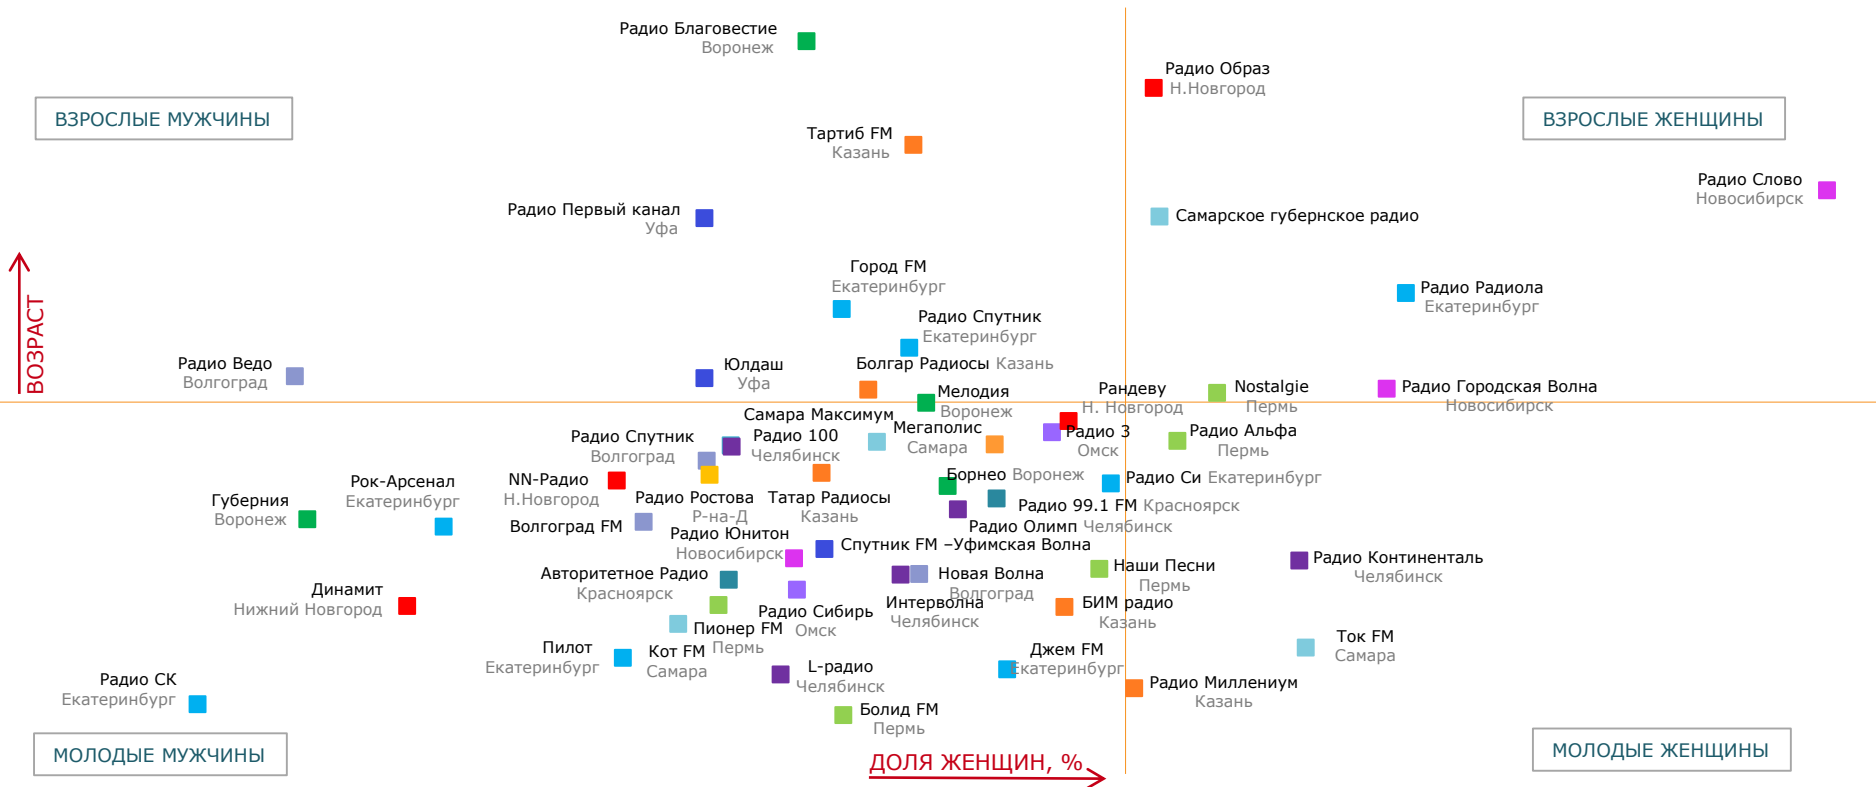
Радио Благовестие
Воронеж

Радио Образ
Н.Новгород

ВЗРОСЛЫЕ МУЖЧИНЫ

ВЗРОСЛЫЕ ЖЕНЩИНЫ

Тартиб FM
Казань

Радио Слово
Новосибирск

Радио Первый канал
Уфа

Самарское губернское радио

Город FM
Екатеринбург

Радио Радиола
Екатеринбург

Радио Спутник
Екатеринбург

ВОЗРАСТ

Радио Ведо
Волгоград

Юлдаш
Уфа

Болгар Радиосы Казань

Мелодия
Воронеж

Рандеву
Н. Новгород

Nostalgie
Пермь

Радио Городская Волна
Новосибирск

Самара Максимум

Радио Спутник
Волгоград

Радио 100
Челябинск

Мегаполис
Самара

Радио 3
Омск

Радио Альфа
Пермь

Рок-Арсенал
Екатеринбург

NN-Радио
Н.Новгород

Борнео Воронеж

Радио Си Екатеринбург

Губерния
Воронеж

Радио Ростова
Р-на-Д

Татар Радиосы
Казань

Радио 99.1 FM Красноярск

Волгоград FM

Радио Юнитон
Новосибирск

Радио Олимп Челябинск

Спутник FM –Уфимская Волна

Авторитетное Радио
Красноярск

Новая Волна
Волгоград

Наши Песни
Пермь

Радио Континенталь
Челябинск

Динамит
Нижний Новгород

Радио Сибирь
Омск

Интерволна
Челябинск

БИМ радио
Казань

Пионер FM
Пермь

Пилот
Екатеринбург

Кот FM
Самара

Джем FM
Екатеринбург

Ток FM
Самара

L-радио
Челябинск

Радио СК
Екатеринбург

Радио Миллениум
Казань

Болид FM
Пермь

МОЛОДЫЕ МУЖЧИНЫ

ДОЛЯ ЖЕНЩИН, %

МОЛОДЫЕ ЖЕНЩИНЫ